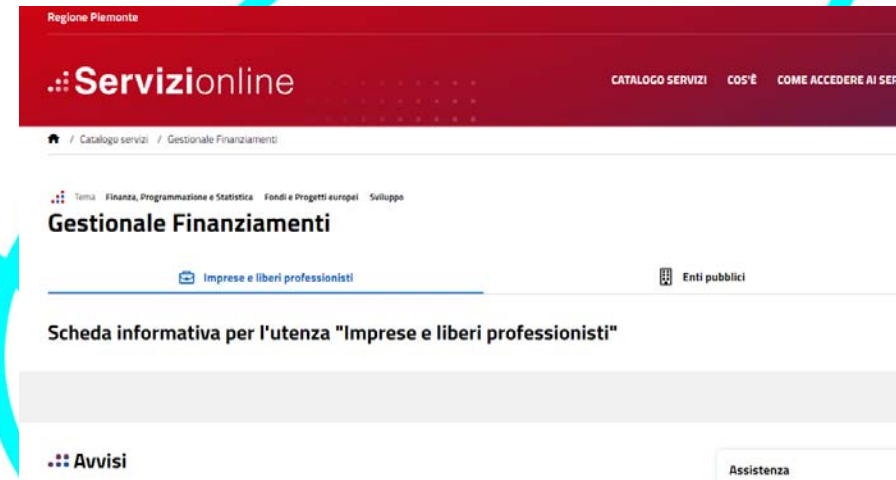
Regione Piemonte

Servizionline

CATALOGO SERVIZI COS'È COME ACCEDERE AI SER

/ Catalogo servizi / Gestionale Finanziamenti

Tema Finanza, Programmazione e Statistica Fondi e Progetti europei Sviluppo

Gestionale Finanziamenti

Imprese e liberi professionisti

Enti pubblici

Scheda informativa per l'utenza "Imprese e liberi professionisti"

Avvisi

Assistenza